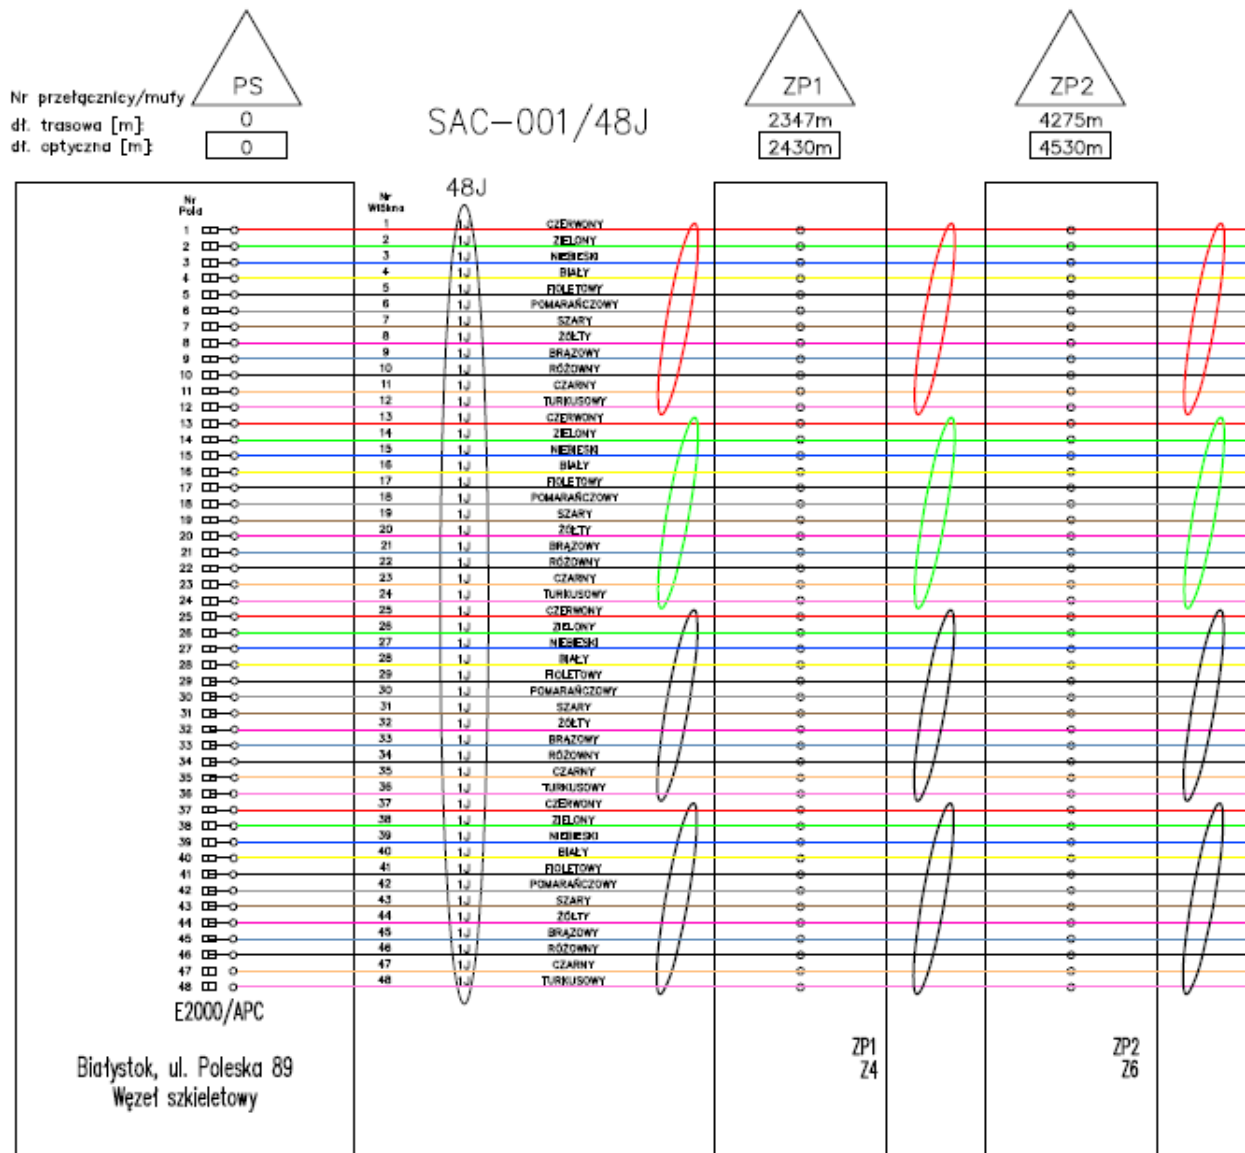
Nr przełącznicy/mufy
dł. trasowa [m]
dł. optyczna [m]

PS
0
0

SAC-001/48J

ZP1
2347m
2430m

ZP2
4275m
4530m

48J

| Nr Pola | Nr Włókna | | Kolor |
|---|---|---|---|
| 1 | 1 | 1J | CZERWONY |
| 2 | 2 | 1J | ZIELONY |
| 3 | 3 | 1J | NIEBIESKI |
| 4 | 4 | 1J | BIAŁY |
| 5 | 5 | 1J | FIOLETOWY |
| 6 | 6 | 1J | POMARAŃCZOWY |
| 7 | 7 | 1J | SZARY |
| 8 | 8 | 1J | ŻÓŁTY |
| 9 | 9 | 1J | BRĄZOWY |
| 10 | 10 | 1J | RÓŻOWY |
| 11 | 11 | 1J | CZARNY |
| 12 | 12 | 1J | TURKUSOWY |
| 13 | 13 | 1J | CZERWONY |
| 14 | 14 | 1J | ZIELONY |
| 15 | 15 | 1J | NIEBIESKI |
| 16 | 16 | 1J | BIAŁY |
| 17 | 17 | 1J | FIOLETOWY |
| 18 | 18 | 1J | POMARAŃCZOWY |
| 19 | 19 | 1J | SZARY |
| 20 | 20 | 1J | ŻÓŁTY |
| 21 | 21 | 1J | BRĄZOWY |
| 22 | 22 | 1J | RÓŻOWY |
| 23 | 23 | 1J | CZARNY |
| 24 | 24 | 1J | TURKUSOWY |
| 25 | 25 | 1J | CZERWONY |
| 26 | 26 | 1J | ZIELONY |
| 27 | 27 | 1J | NIEBIESKI |
| 28 | 28 | 1J | BIAŁY |
| 29 | 29 | 1J | FIOLETOWY |
| 30 | 30 | 1J | POMARAŃCZOWY |
| 31 | 31 | 1J | SZARY |
| 32 | 32 | 1J | ŻÓŁTY |
| 33 | 33 | 1J | BRĄZOWY |
| 34 | 34 | 1J | RÓŻOWY |
| 35 | 35 | 1J | CZARNY |
| 36 | 36 | 1J | TURKUSOWY |
| 37 | 37 | 1J | CZERWONY |
| 38 | 38 | 1J | ZIELONY |
| 39 | 39 | 1J | NIEBIESKI |
| 40 | 40 | 1J | BIAŁY |
| 41 | 41 | 1J | FIOLETOWY |
| 42 | 42 | 1J | POMARAŃCZOWY |
| 43 | 43 | 1J | SZARY |
| 44 | 44 | 1J | ŻÓŁTY |
| 45 | 45 | 1J | BRĄZOWY |
| 46 | 46 | 1J | RÓŻOWY |
| 47 | 47 | 1J | CZARNY |
| 48 | 48 | 1J | TURKUSOWY |

E2000/APC

Białystok, ul. Poleska 89
Węzeł szkieletowy

ZP1
Z4

ZP2
Z6